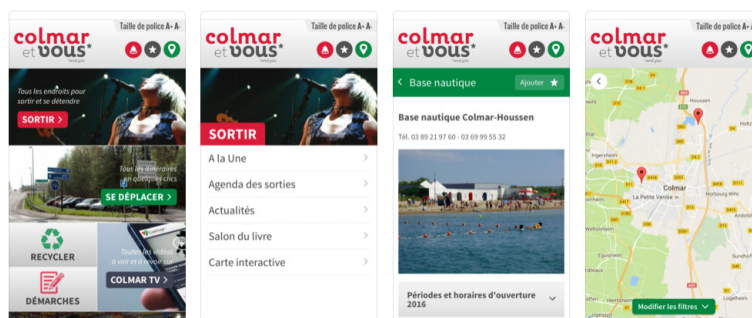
colmar et vous*

Taille de police A+ A-

Tous les endroits pour sortir et se détendre

SORTIR >

Tous les itinéraires en quelques clics

SE DÉPLACER >

RECYCLER

Toutes les vidéos à voir et à revoir sur Colmar

COLMAR TV >

DÉMARCHES

colmar et vous*

Taille de police A+ A-

SORTIR

A la Une

Agenda des sorties

Actualités

Salon du livre

Carte interactive

colmar et vous*

Taille de police A+ A-

< Base nautique

Ajouter ★

Base nautique Colmar-Houssen

Tél. 03 89 21 97 60 - 03 69 99 55 32

Périodes et horaires d'ouverture 2016

colmar et vous*

Taille de police A+ A-

Houssen

Colmar

La Petite Venise

Modifier les filtres